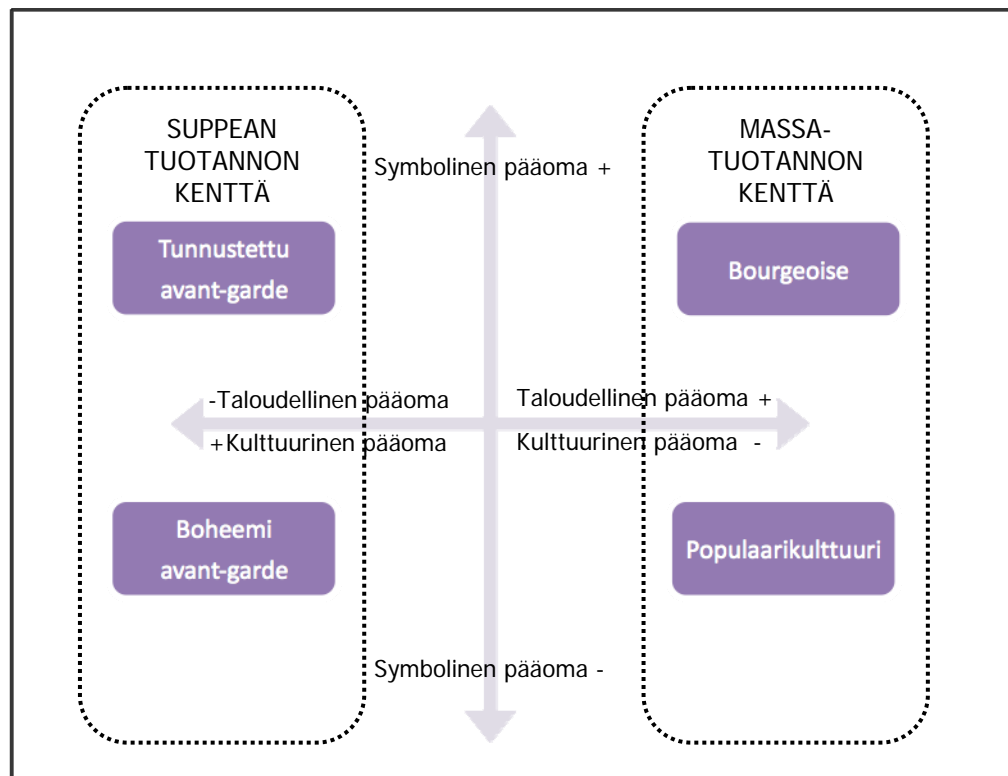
SUPPEAN TUOTANNON KENTTÄ

Symbolinen pääoma +

MASSA-TUOTANNON KENTTÄ

Tunnustettu avant-garde

Bourgeoise

-Taloudellinen pääoma

+Kulttuurinen pääoma

Taloudellinen pääoma +

Kulttuurinen pääoma -

Boheemi avant-garde

Populaarikulttuuri

Symbolinen pääoma -